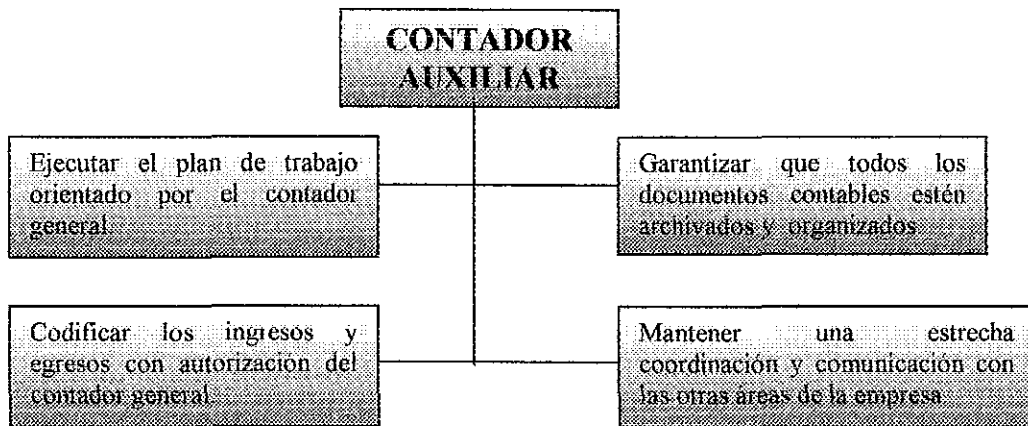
CONTADOR AUXILIAR

Ejecutar el plan de trabajo orientado por el contador general.

Garantizar que todos los documentos contables estén archivados y organizados.

Codificar los ingresos y egresos con autorización del contador general.

Mantener una estrecha coordinación y comunicación con las otras áreas de la empresa.